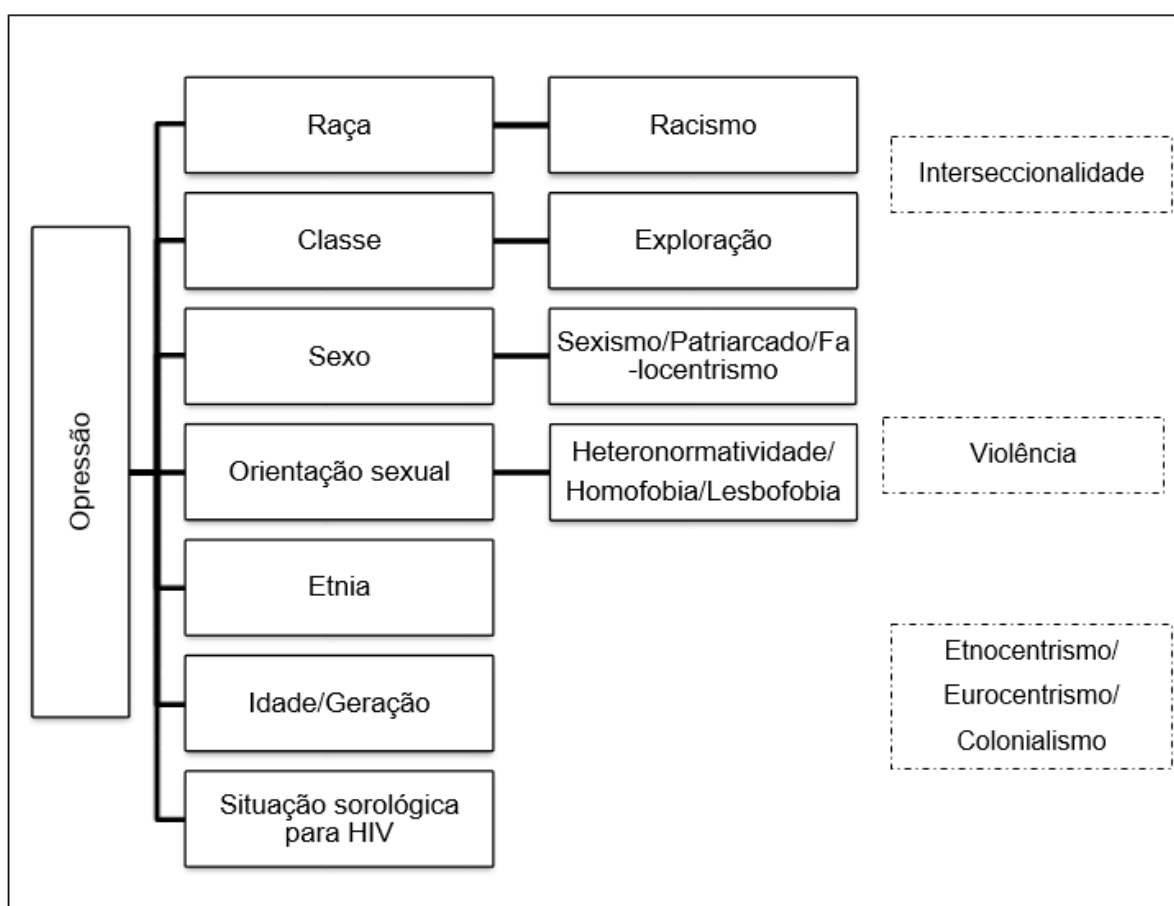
Opressão

Raça

Racismo

Classe

Exploração

Sexo

Sexismo/Patriarcado/Falocentrismo

Orientação sexual

Heteronormatividade/ Homofobia/Lesbofobia

Etnia

Idade/Geração

Situação sorológica para HIV

Interseccionalidade

Violência

Etnocentrismo/ Eurocentrismo/ Colonialismo